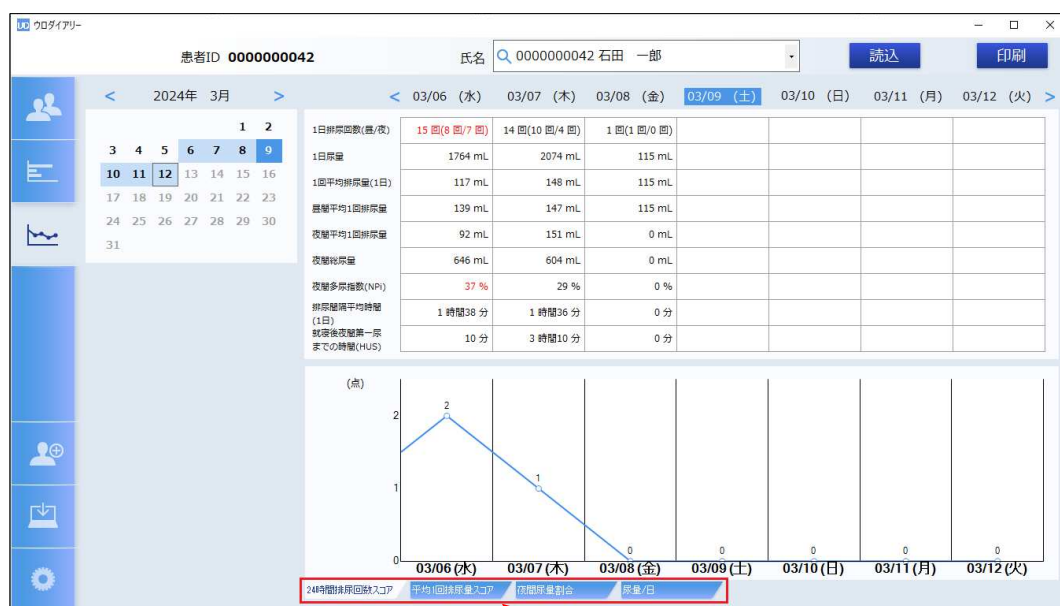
UD ウロダイアリー

患者ID 0000000042

氏名 0000000042 石田 一郎

読込

印刷

< 2024年 3月 >

| | | | | | 1 | 2 |
|---|---|---|---|---|---|---|
| 3 | 4 | 5 | 6 | 7 | 8 | 9 |
| 10 | 11 | 12 | 13 | 14 | 15 | 16 |
| 17 | 18 | 19 | 20 | 21 | 22 | 23 |
| 24 | 25 | 26 | 27 | 28 | 29 | 30 |
| 31 | | | | | | |

< 03/06 (水) 03/07 (木) 03/08 (金) 03/09 (土) 03/10 (日) 03/11 (月) 03/12 (火) >

| | 03/06 (水) | 03/07 (木) | 03/08 (金) | 03/09 (土) | 03/10 (日) | 03/11 (月) | 03/12 (火) |
|---|---|---|---|---|---|---|---|
| 1日排尿回数(昼/夜) | 15 回(8 回/7 回) | 14 回(10 回/4 回) | 1 回(1 回/0 回) | | | | |
| 1日尿量 | 1764 mL | 2074 mL | 115 mL | | | | |
| 1回平均排尿量(1日) | 117 mL | 148 mL | 115 mL | | | | |
| 昼間平均1回排尿量 | 139 mL | 147 mL | 115 mL | | | | |
| 夜間平均1回排尿量 | 92 mL | 151 mL | 0 mL | | | | |
| 夜間総尿量 | 646 mL | 604 mL | 0 mL | | | | |
| 夜間多尿指数(NPi) | 37 % | 29 % | 0 % | | | | |
| 排尿間隔平均時間(1日) | 1 時間38 分 | 1 時間36 分 | 0 分 | | | | |
| 就寝後夜間第一尿までの時間(HUS) | 10 分 | 3 時間10 分 | 0 分 | | | | |

(点)
2
1
0
2
1
0
0
0
0
0
03/06(水) 03/07(木) 03/08(金) 03/09(土) 03/10(日) 03/11(月) 03/12(火)

24時間排尿回数スコア | 平均1回排尿量スコア | 夜間尿量割合 | 尿量/日